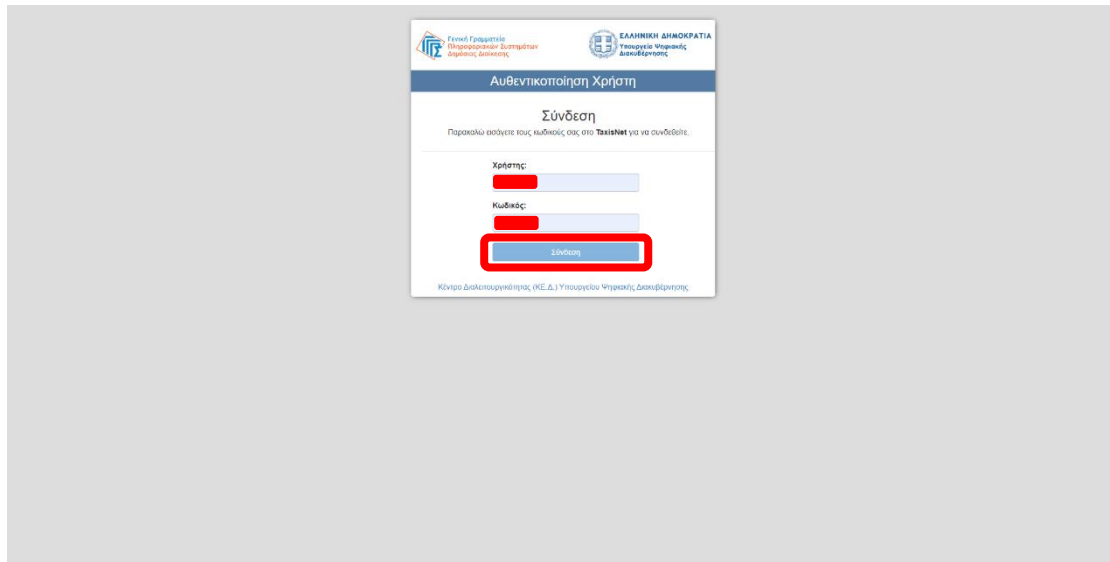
Γενική Γραμματεία Πληροφοριακών Συστημάτων Δημόσιας Διοίκησης

ΕΛΛΗΝΙΚΗ ΔΗΜΟΚΡΑΤΙΑ Υπουργείο Ψηφιακής Διακυβέρνησης

Αυθεντικοποίηση Χρήστη

Σύνδεση

Παρακαλώ εισάγετε τους κωδικούς σας στο TaxisNet για να συνδεθείτε.

Χρήστης:

Κωδικός:

Σύνδεση

Κέντρο Διαλειτουργικότητας (ΚΕ.Δ.) Υπουργείου Ψηφιακής Διακυβέρνησης